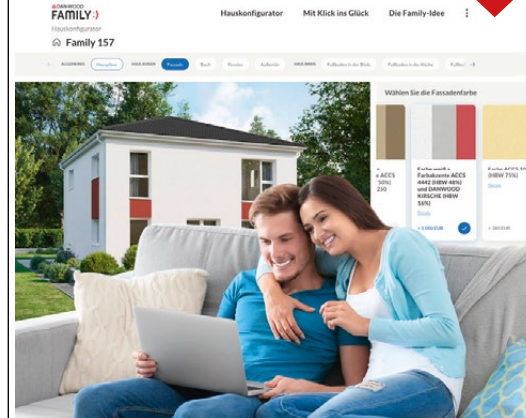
by DANWOOD
FAMILY

Hauskonfigurator

Family 157

Hauskonfigurator Mit Klick ins Glück Die Family-Idee

ALLGEMEINES Hausplan AUSSENBEREICH Fassade Dach Fenster Außentür INNENBEREICH Fußboden in der Diele Fußboden in der Küche Fußboden

Wählen Sie die Fassadenfarbe

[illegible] ACCS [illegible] 50%) 230

Farbakzente ACCS 4442 (HBW 48%) und DANWOOD KIRSCHE (HBW 16%)

Details

+ 2.500 EUR

Farbe ACCS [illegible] (HBW 75%)

Details

+ 350 EUR